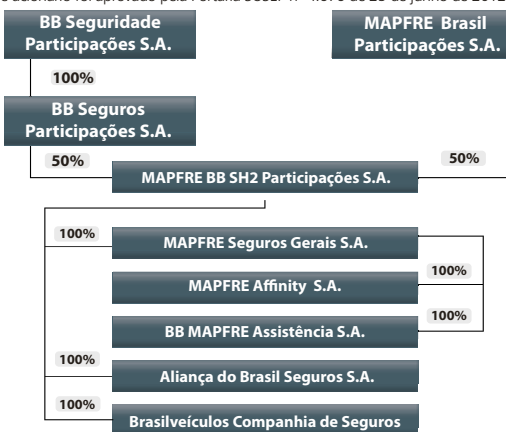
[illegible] foi aprovado pela Portaria SUSEP nº 4.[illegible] de 25 de junho de 2012

BB Seguridade Participações S.A.

MAPFRE Brasil Participações S.A.

100%

BB Seguros Participações S.A.

50%

50%

MAPFRE BB SH2 Participações S.A.

100%

MAPFRE Seguros Gerais S.A.

100%

MAPFRE Affinity S.A.

100%

BB MAPFRE Assistência S.A.

100%

Aliança do Brasil Seguros S.A.

100%

Brasilveículos Companhia de Seguros